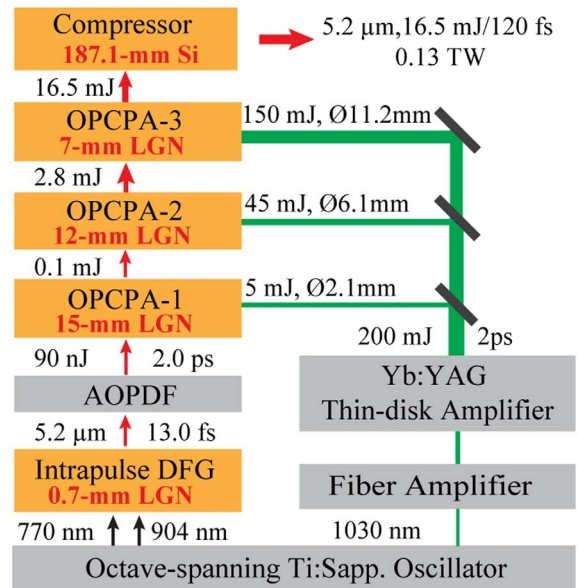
Compressor
187.1-mm Si

5.2 μm,16.5 mJ/120 fs
0.13 TW

16.5 mJ

OPCPA-3
7-mm LGN

150 mJ, Ø11.2mm

2.8 mJ

OPCPA-2
12-mm LGN

45 mJ, Ø6.1mm

0.1 mJ

OPCPA-1
15-mm LGN

5 mJ, Ø2.1mm

200 mJ 2ps

90 nJ 2.0 ps

AOPDF

Yb:YAG
Thin-disk Amplifier

5.2 μm 13.0 fs

Intrapulse DFG
0.7-mm LGN

Fiber Amplifier

770 nm 904 nm

1030 nm

Octave-spanning Ti:Sapp. Oscillator